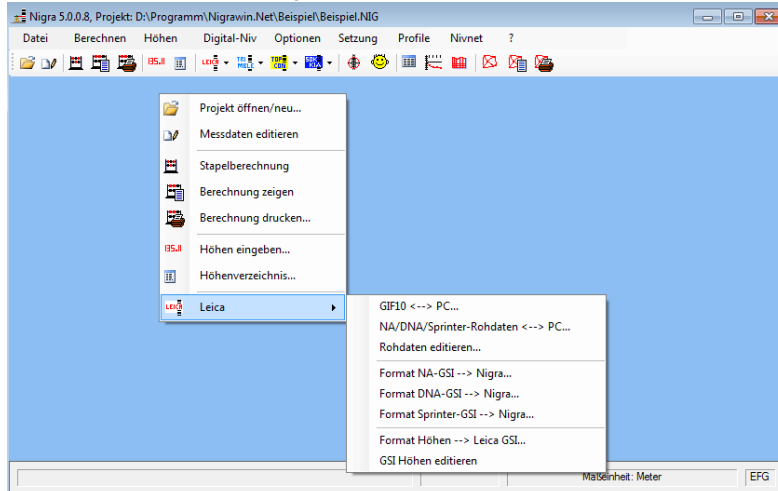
Nigra 5.0.0.8, Projekt: D:\Programm\Nigrawin.Net\Beispiel\Beispiel.NIG

Datei Berechnen Höhen Digital-Niv Optionen Setzung Profile Nivnet ?

Projekt öffnen/neu...
Messdaten editieren
Stapelberechnung
Berechnung zeigen
Berechnung drucken...
Höhen eingeben...
Höhenverzeichnis...
Leica

GIF10 <--> PC...
NA/DNA/Sprinter-Rohdaten <--> PC...
Rohdaten editieren...
Format NA-GSI --> Nigra...
Format DNA-GSI --> Nigra...
Format Sprinter-GSI --> Nigra...
Format Höhen --> Leica GSI...
GSI Höhen editieren

Maßeinheit: Meter
EFG